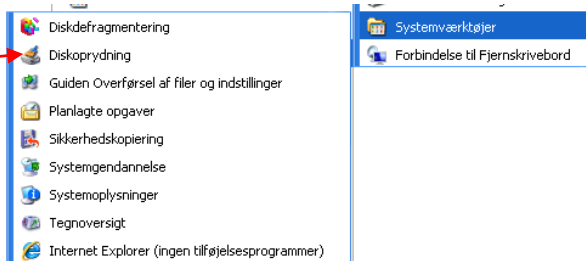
Diskdefragmentering
Diskoprydning
Guiden Overførsel af filer og indstillinger
Planlagte opgaver
Sikkerhedskopiering
Systemgendannelse
Systemoplysninger
Tegnoversigt
Internet Explorer (ingen tilføjelsesprogrammer)

Systemværktøjer
Forbindelse til Fjernskrivebord